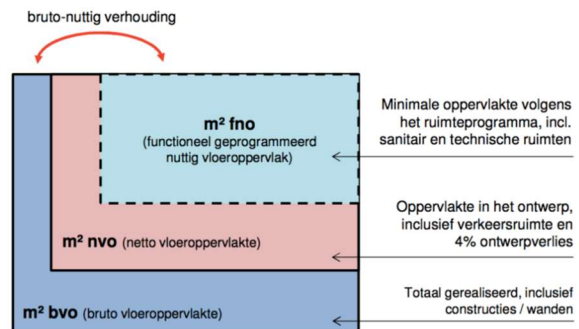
bruto-nuttig verhouding

m² fno
(functioneel geprogrammeerd nuttig vloeroppervlak)

Minimale oppervlakte volgens het ruimteprogramma, incl. sanitair en technische ruimten

m² nvo (netto vloeroppervlakte)

Oppervlakte in het ontwerp, inclusief verkeersruimte en 4% ontwerpverlies

m² bvo (bruto vloeroppervlakte)

Totaal gerealiseerd, inclusief constructies / wanden